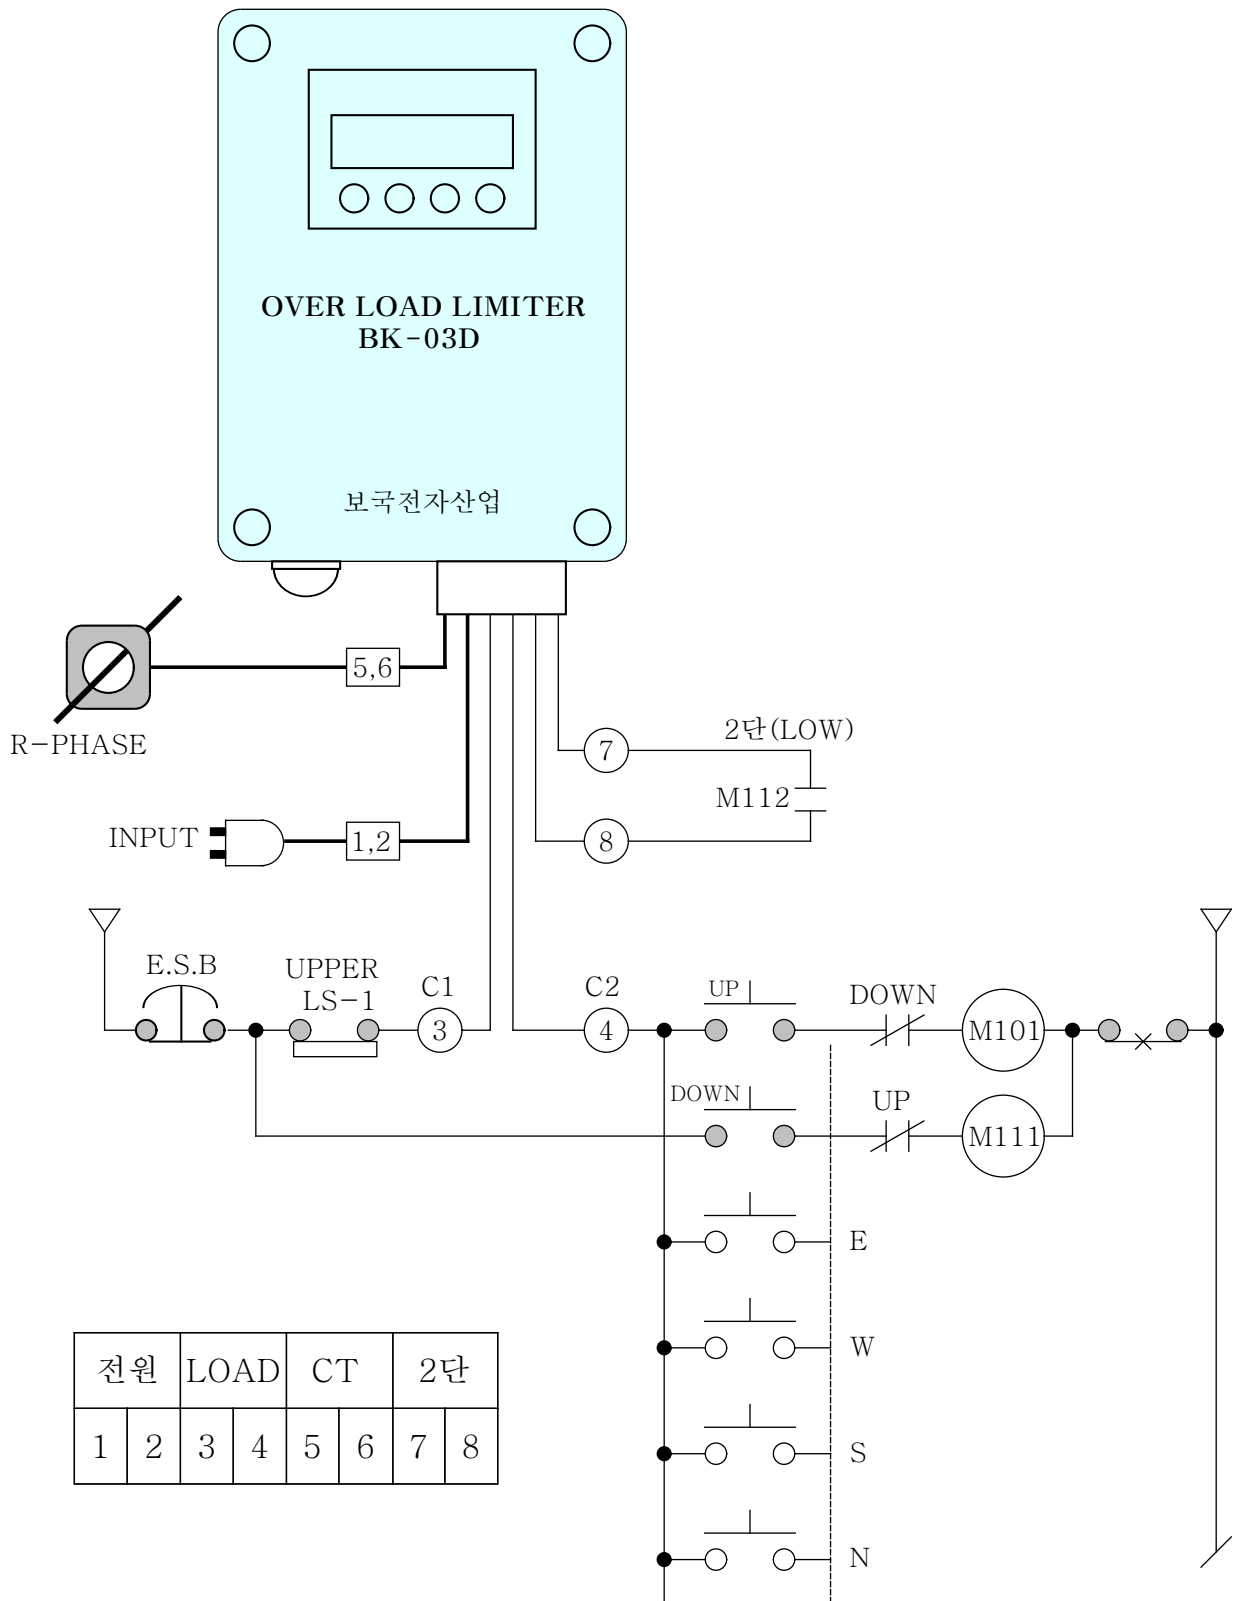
OVER LOAD LIMITER
BK-03D

보국전자산업

5,6

R-PHASE

7

2단(LOW)

M112

INPUT

1,2

8

E.S.B

UPPER
LS-1

C1

3

C2

4

UP

DOWN

M101

DOWN

UP

M111

E

W

S

N

| 전원 | | LOAD | | CT | | 2단 | |
|---|---|---|---|---|---|---|---|
| 1 | 2 | 3 | 4 | 5 | 6 | 7 | 8 |